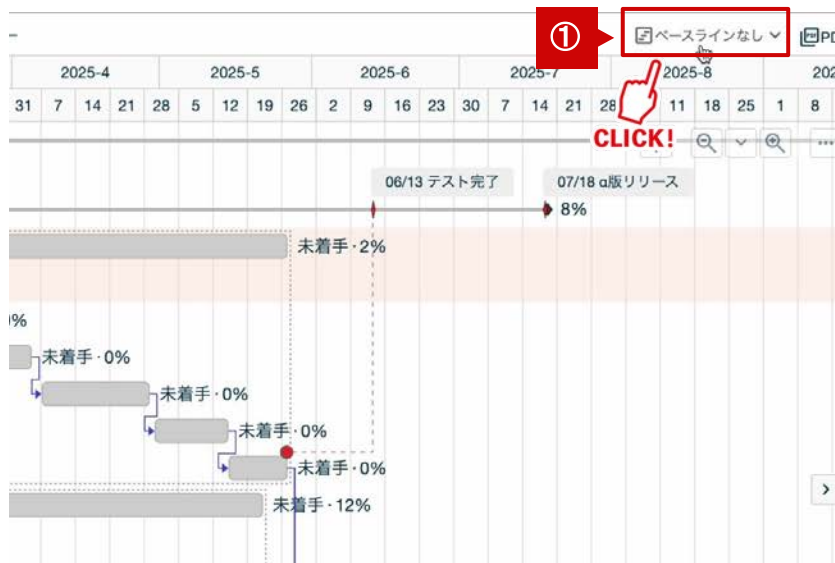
① ベースラインなし PD

2025-4 2025-5 2025-6 2025-7 2025-8 202

31 7 14 21 28 5 12 19 26 2 9 16 23 30 7 14 21 28 11 18 25 1 8

CLICK!

06/13 テスト完了

07/18 α版リリース

8%

未着手・2%

0%

未着手・0%

未着手・0%

未着手・0%

未着手・0%

未着手・12%